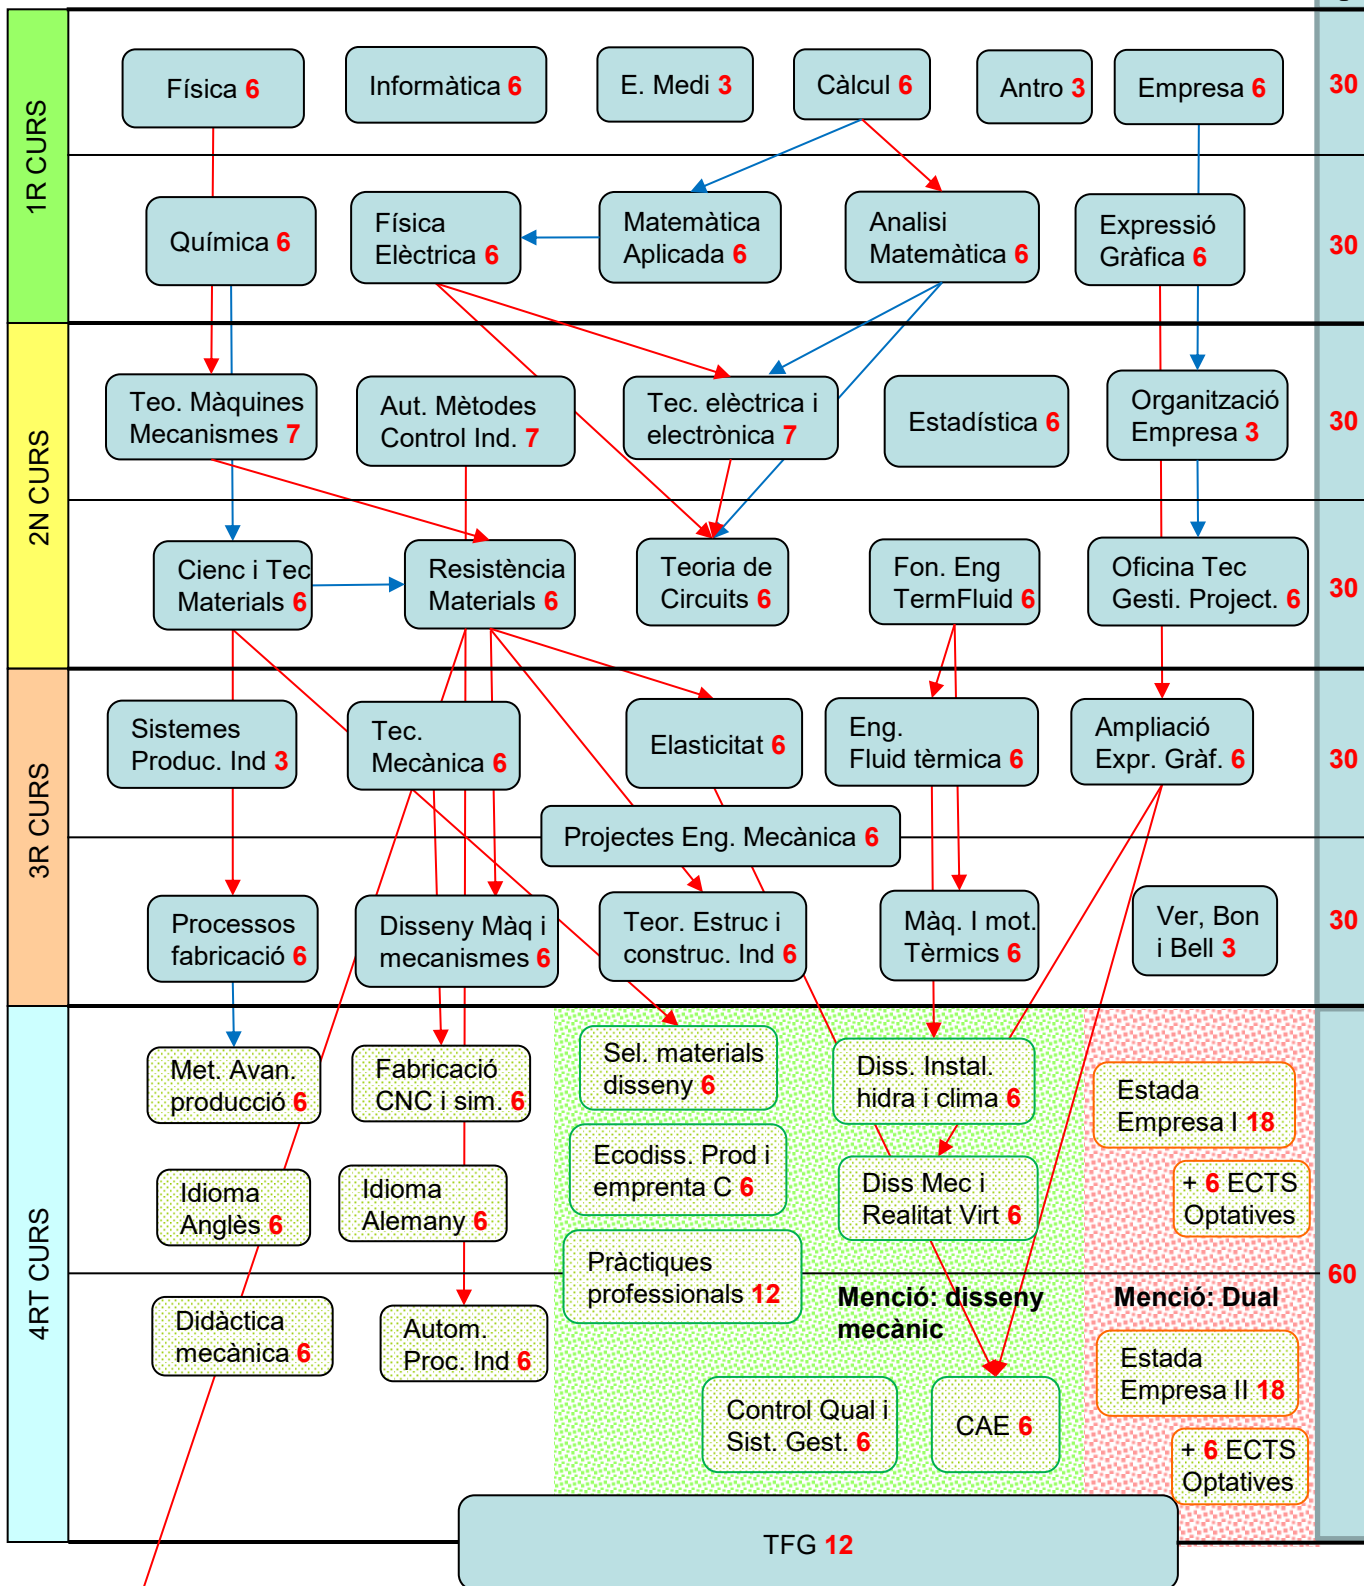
1R CURS

Física 6
Informàtica 6
E. Medi 3
Càlcul 6
Antro 3
Empresa 6
30

Química 6
Física Elèctrica 6
Matemàtica Aplicada 6
Analisi Matemàtica 6
Expressió Gràfica 6
30

2N CURS

Teo. Màquines Mecanismes 7
Aut. Mètodes Control Ind. 7
Tec. elèctrica i electrònica 7
Estadística 6
Organització Empresa 3
30

Cienc i Tec Materials 6
Resistència Materials 6
Teoria de Circuits 6
Fon. Eng TermFluid 6
Oficina Tec Gesti. Project. 6
30

3R CURS

Sistemes Produc. Ind 3
Tec. Mecànica 6
Elasticitat 6
Eng. Fluid tèrmica 6
Ampliació Expr. Gràf. 6
30

Projectes Eng. Mecànica 6

Processos fabricació 6
Disseny Màq i mecanismes 6
Teor. Estruc i construc. Ind 6
Màq. I mot. Tèrmics 6
Ver, Bon i Bell 3
30

4RT CURS

Met. Avan. producció 6
Fabricació CNC i sim. 6
Sel. materials disseny 6
Diss. Instal. hidra i clima 6
Estada Empresa I 18

Idioma Anglès 6
Idioma Alemany 6
Ecodiss. Prod i emprenta C 6
Diss Mec i Realitat Virt 6
+ 6 ECTS Optatives

Pràctiques professionals 12
60

Didàctica mecànica 6
Autom. Proc. Ind 6
Menció: disseny mecànic
Menció: Dual
Estada Empresa II 18
+ 6 ECTS Optatives

Control Qual i Sist. Gest. 6
CAE 6

TFG 12